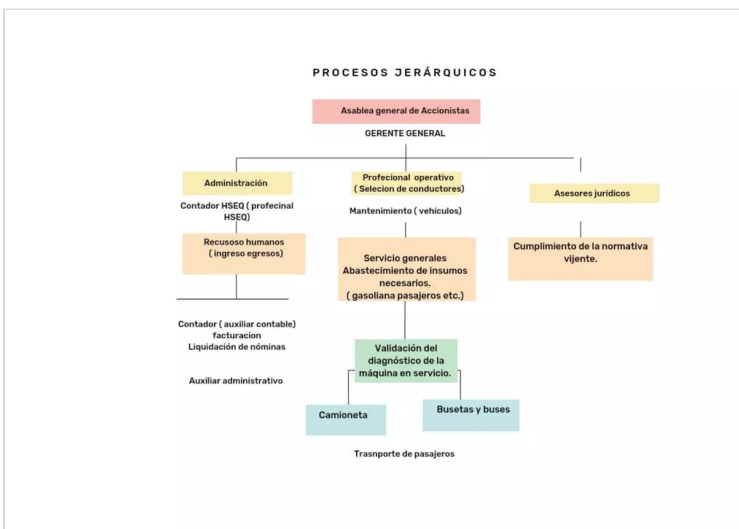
PROCESOS JERÁRQUICOS

Asablea general de Accionistas

GERENTE GENERAL

Administración

Contador HSEQ ( profecinal HSEQ)

Recusoso humanos ( ingreso egresos)

Contador ( auxiliar contable) facturacion Liquidación de nóminas

Auxiliar administrativo

Profecional operativo ( Selecion de conductores)

Mantenimiento ( vehículos)

Servicio generales Abastecimiento de insumos necesarios. ( gasoliana pasajeros etc.)

Validación del diagnóstico de la máquina en servicio.

Camioneta

Busetas y buses

Trasnporte de pasajeros

Asesores jurídicos

Cumplimiento de la normativa vijente.